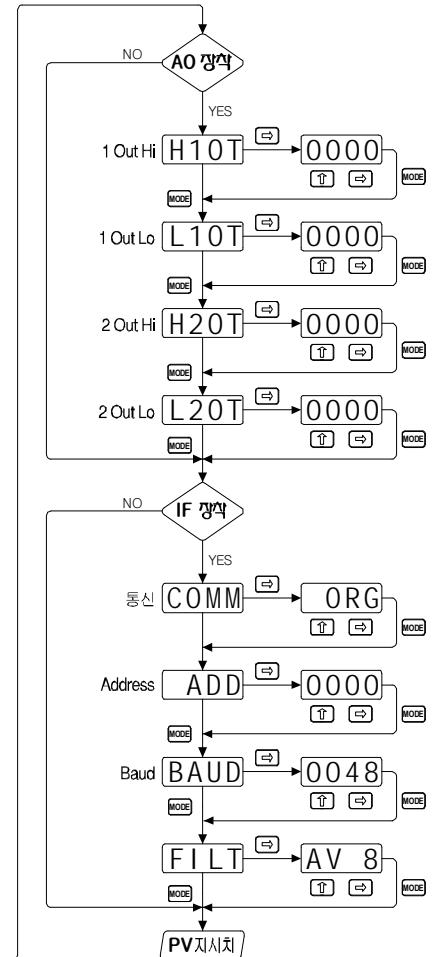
NO
AO 장착
YES
1 Out Hi H1OT ⇨ 0000 ⇧ ⇨ MODE
MODE
1 Out Lo L1OT ⇨ 0000 ⇧ ⇨ MODE
MODE
2 Out Hi H2OT ⇨ 0000 ⇧ ⇨ MODE
MODE
2 Out Lo L2OT ⇨ 0000 ⇧ ⇨ MODE
MODE
NO
IF 장착
YES
통신 COMM ⇨ ORG ⇧ ⇨ MODE
Address ADD ⇨ 0000 ⇧ ⇨ MODE
MODE
Baud BAUD ⇨ 0048 ⇧ ⇨ MODE
MODE
FILT ⇨ AV 8 ⇧ ⇨ MODE
MODE
PV지시치